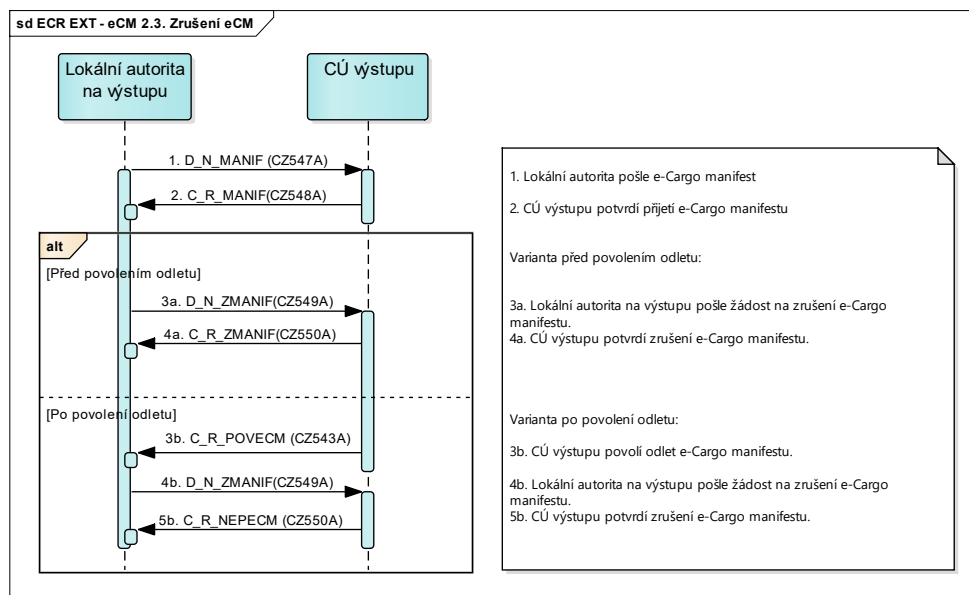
sd ECR EXT - eCM 2.3. Zrušení eCM

Lokální autorita na výstupu

CÚ výstupu

1. D_N_MANIF (CZ547A)

2. C_R_MANIF(CZ548A)

alt

[Před povolením odletu]

3a. D_N_ZMANIF(CZ549A)

4a. C_R_ZMANIF(CZ550A)

[Po povolení odletu]

3b. C_R_POVECM (CZ543A)

4b. D_N_ZMANIF(CZ549A)

5b. C_R_NEPECM (CZ550A)

1. Lokální autorita pošle e-Cargo manifest

2. CÚ výstupu potvrdí přijetí e-Cargo manifestu

Varianta před povolením odletu:

3a. Lokální autorita na výstupu pošle žádost na zrušení e-Cargo manifestu.
4a. CÚ výstupu potvrdí zrušení e-Cargo manifestu.

Varianta po povolení odletu:

3b. CÚ výstupu povolí odlet e-Cargo manifestu.

4b. Lokální autorita na výstupu pošle žádost na zrušení e-Cargo manifestu.
5b. CÚ výstupu potvrdí zrušení e-Cargo manifestu.